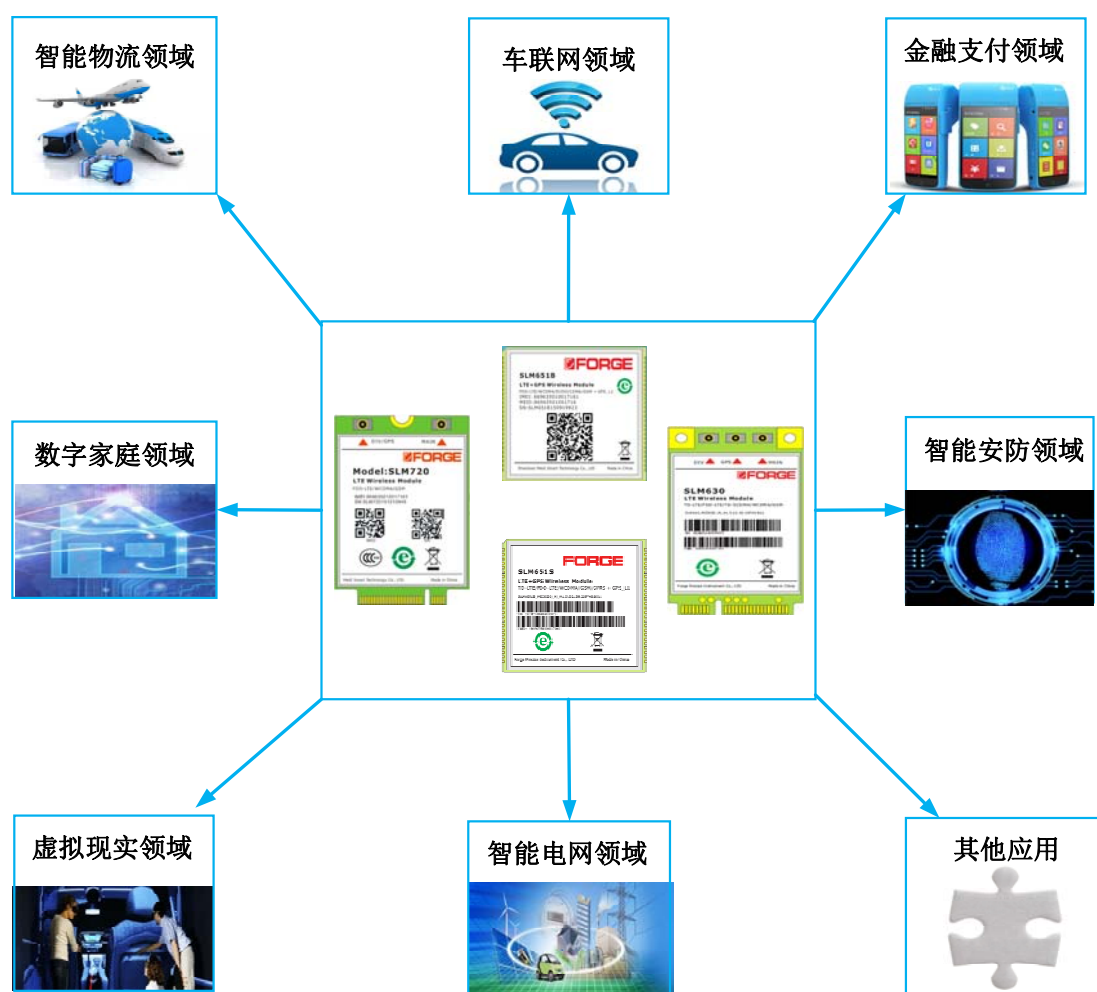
智能物流领域

车联网领域

金融支付领域

数字家庭领域

智能安防领域

虚拟现实领域

智能电网领域

其他应用

FORGE
SLM651B
LTE+GPS Wireless Module

FORGE
Model:SLM720
LTE Wireless Module

FORGE
SLM630
LTE Wireless Module

FORGE
SLM651S
LTE+GPS Wireless Module